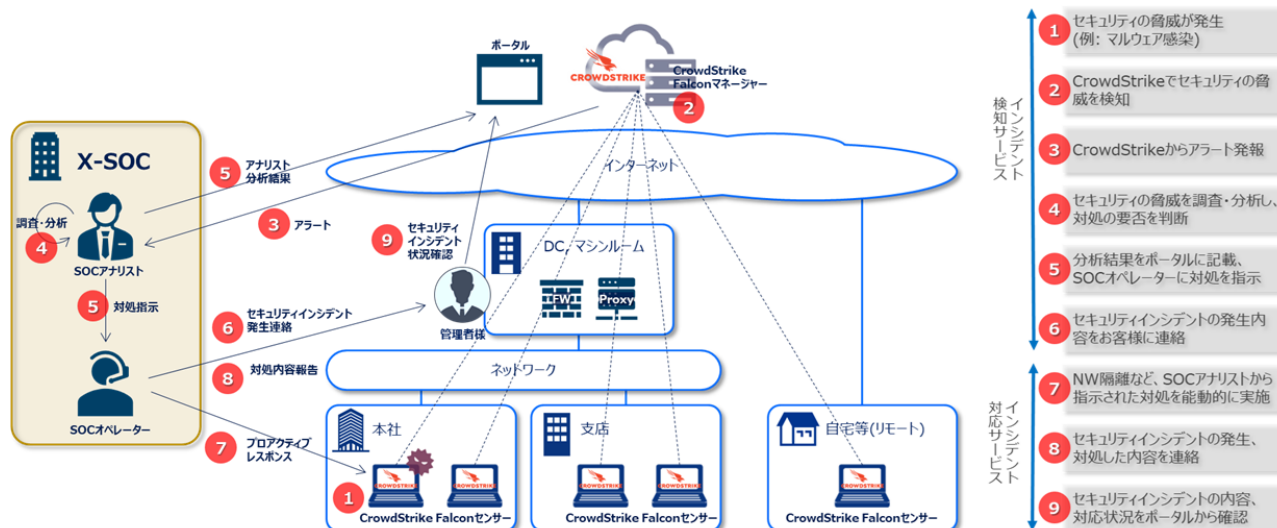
ポータル

CROWDSTRIKE

CrowdStrike Falconマネージャー

2

X-SOC

5 アナリスト分析結果

3 アラート

調査・分析

4

SOCアナリスト

5 対処指示

SOCオペレーター

インターネット

9 セキュリティインシデント状況確認

DC, マシンルーム

FW

Proxy

6 セキュリティインシデント発生連絡

管理者様

8 対処内容報告

ネットワーク

7 プロアクティブレスポンス

本社

支店

自宅等(リモート)

1

CrowdStrike Falconセンサー

CrowdStrike Falconセンサー

CrowdStrike Falconセンサー

インシデント検知サービス

1 セキュリティの脅威が発生(例: マルウェア感染)

2 CrowdStrikeでセキュリティの脅威を検知

3 CrowdStrikeからアラート発報

4 セキュリティの脅威を調査・分析し、対処の要否を判断

5 分析結果をポータルに記載、SOCオペレーターに対処を指示

6 セキュリティインシデントの発生内容をお客様に連絡

インシデント対応サービス

7 NW隔離など、SOCアナリストから指示された対処を能動的に実施

8 セキュリティインシデントの発生、対処した内容を連絡

9 セキュリティインシデントの内容、対応状況をポータルから確認